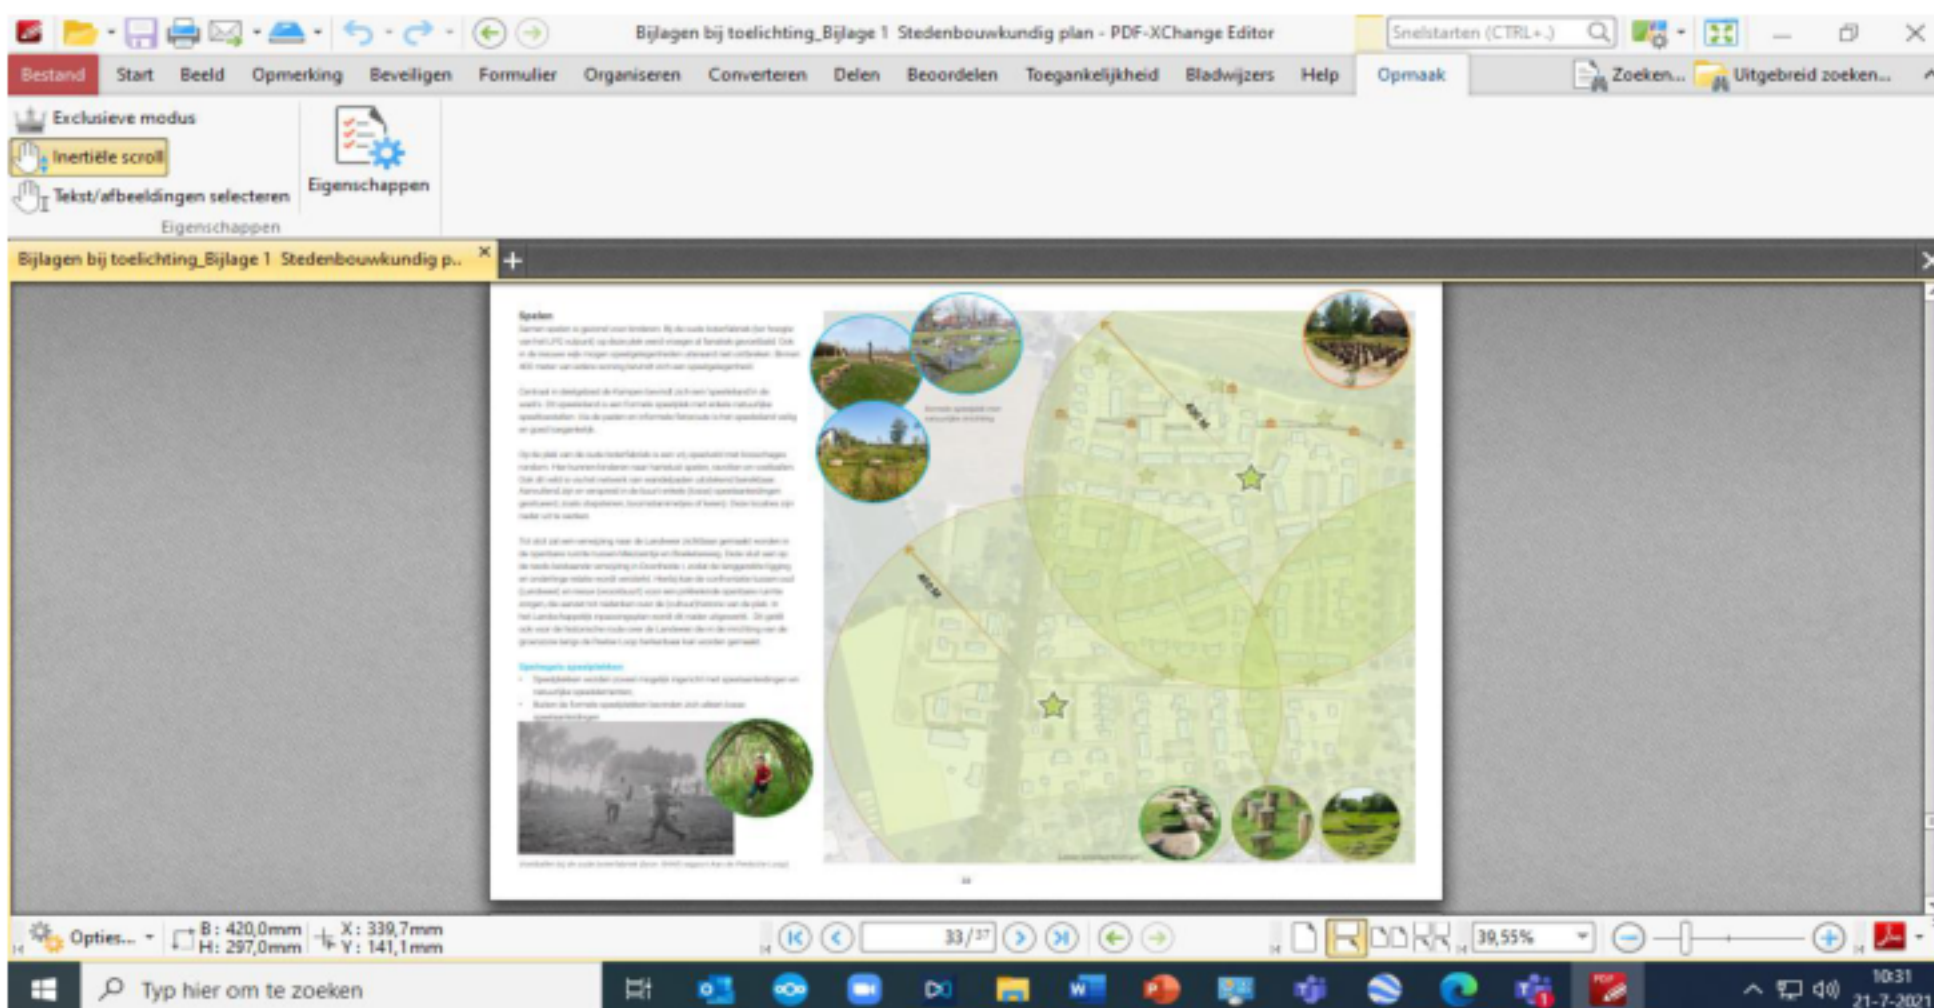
Bijlagen bij toelichting_Bijlage 1 Stedenbouwkundig plan - PDF-XChange Editor

Snelstarten (CTRL+.)

Bestand Start Beeld Opmerking Beveiligen Formulier Organiseren Converteren Delen Beoordelen Toegankelijkheid Bladwijzers Help Opmaak

Zoeken... Uitgebreid zoeken...

Exclusieve modus
Inertiële scroll
Tekst/afbeeldingen selecteren
Eigenschappen
Eigenschappen

Bijlagen bij toelichting_Bijlage 1 Stedenbouwkundig p...

Spelen

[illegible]

Speelplaats speelplekken

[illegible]

Opties...
B: 420,0mm
H: 297,0mm
X: 339,7mm
Y: 141,1mm

33 / 37

39,55%

Typ hier om te zoeken

10:31
21-7-2021